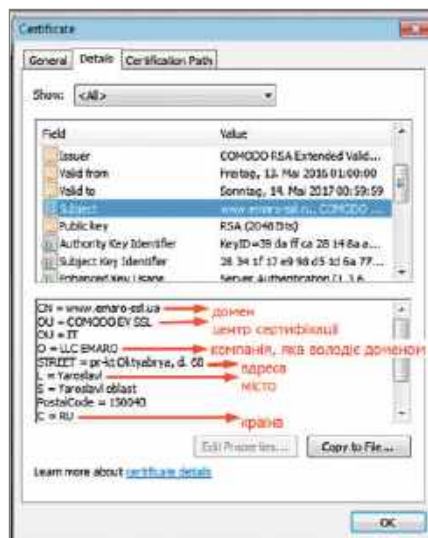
Certificate

General | Details | Certification Path

Show: <All>

| Field | Value |
|---|---|
| Issuer | COMODO RSA Extended Valid... |
| Valid from | Freitag, 13. Mai 2016 01:00:00 |
| Valid to | Sonntag, 14. Mai 2017 00:59:59 |
| Subject | www.emaro-ssl.ru, COMODO ... |
| Public key | RSA (2048 Bits) |
| Authority Key Identifier | KeyID=39 da ff ca 28 14 8a a... |
| Subject Key Identifier | 28 34 1f 17 e9 98 d5 1d 6a 77... |
| Enhanced Key Usage | Server Authentication (1.3.6... |

CN = www.emaro-ssl.ua домен
OU = COMODO EV SSL центр сертифікації
OU = IT
O = LLC EMARO компанія, яка володіє доменом
STREET = pr-kt Oktyabrya, d. 60 адреса
L = Yaroslavl місто
S = Yaroslavl oblast
PostalCode = 150040
C = RU країна

Edit Properties... Copy to File...

Learn more about certificate details

OK